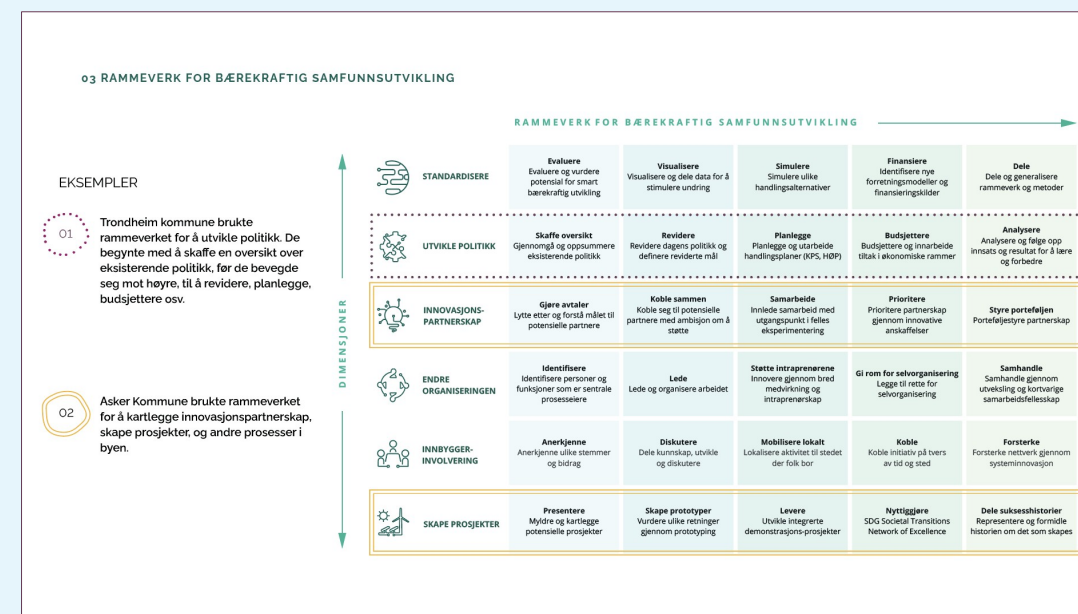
03 RAMMEVERK FOR BÆREKRAFTIG SAMFUNNSUTVIKLING

EKSEMPLER

01 Trondheim kommune brukte rammeverket for å utvikle politikk. De begynte med å skaffe en oversikt over eksisterende politikk, før de bevegde seg mot høyre, til å revidere, planlegge, budsjettere osv.

02 Asker Kommune brukte rammeverket for å kartlegge innovasjonspartnerskap, skape prosjekter, og andre prosesser i byen.

RAMMEVERK FOR BÆREKRAFTIG SAMFUNNSUTVIKLING

DIMENSJONER

| | | | | | |
|---|---|---|---|---|---|
| STANDARDISERE | **Evaluere** Evaluere og vurdere potensial for smart bærekraftig utvikling | **Visualisere** Visualisere og dele data for å stimulere undring | **Simulere** Simulere ulike handlingsalternativer | **Finansiere** Identifisere nye forretningsmodeller og finansieringskilder | **Dele** Dele og generalisere rammeverk og metoder |
| UTVIKLE POLITIKK | **Skaffe oversikt** Gjennomgå og oppsummere eksisterende politikk | **Revidere** Revidere dagens politikk og definere reviderte mål | **Planlegge** Planlegge og utarbeide handlingsplaner (KPS, HØP) | **Budsjettere** Budsjettere og innarbeide tiltak i økonomiske rammer | **Analysere** Analysere og følge opp innsats og resultat for å lære og forbedre |
| INNOVASJONS-PARTNERSKAP | **Gjøre avtaler** Lytte etter og forstå målet til potensielle partnere | **Koble sammen** Koble seg til potensielle partnere med ambisjon om å støtte | **Samarbeide** Innlede samarbeid med utgangspunkt i felles eksperimentering | **Prioritere** Prioritere partnerskap gjennom innovative anskaffelser | **Styre porteføljen** Porteføljestyre partnerskap |
| ENDRE ORGANISERINGEN | **Identifisere** Identifisere personer og funksjoner som er sentrale prosesseiere | **Lede** Lede og organisere arbeidet | **Støtte intraprenørene** Innovere gjennom bred medvirkning og intraprenørskap | **Gi rom for selvorganisering** Legge til rette for selvorganisering | **Samhandle** Samhandle gjennom utveksling og kortvarige samarbeidsfellesskap |
| INNBYGGER-INVOLVERING | **Anerkjenne** Anerkjenne ulike stemmer og bidrag | **Diskutere** Dele kunnskap, utvikle og diskutere | **Mobilisere lokalt** Lokalisere aktivitet til stedet der folk bor | **Koble** Koble initiativ på tvers av tid og sted | **Forsterke** Forsterke nettverk gjennom systeminnovasjon |
| SKAPE PROSJEKTER | **Presentere** Myldre og kartlegge potensielle prosjekter | **Skape prototyper** Vurdere ulike retninger gjennom prototyping | **Levere** Utvikle integrerte demonstrasjons-prosjekter | **Nyttiggjøre** SDG Societal Transitions Network of Excellence | **Dele suksesshistorier** Representere og formidle historien om det som skapes |